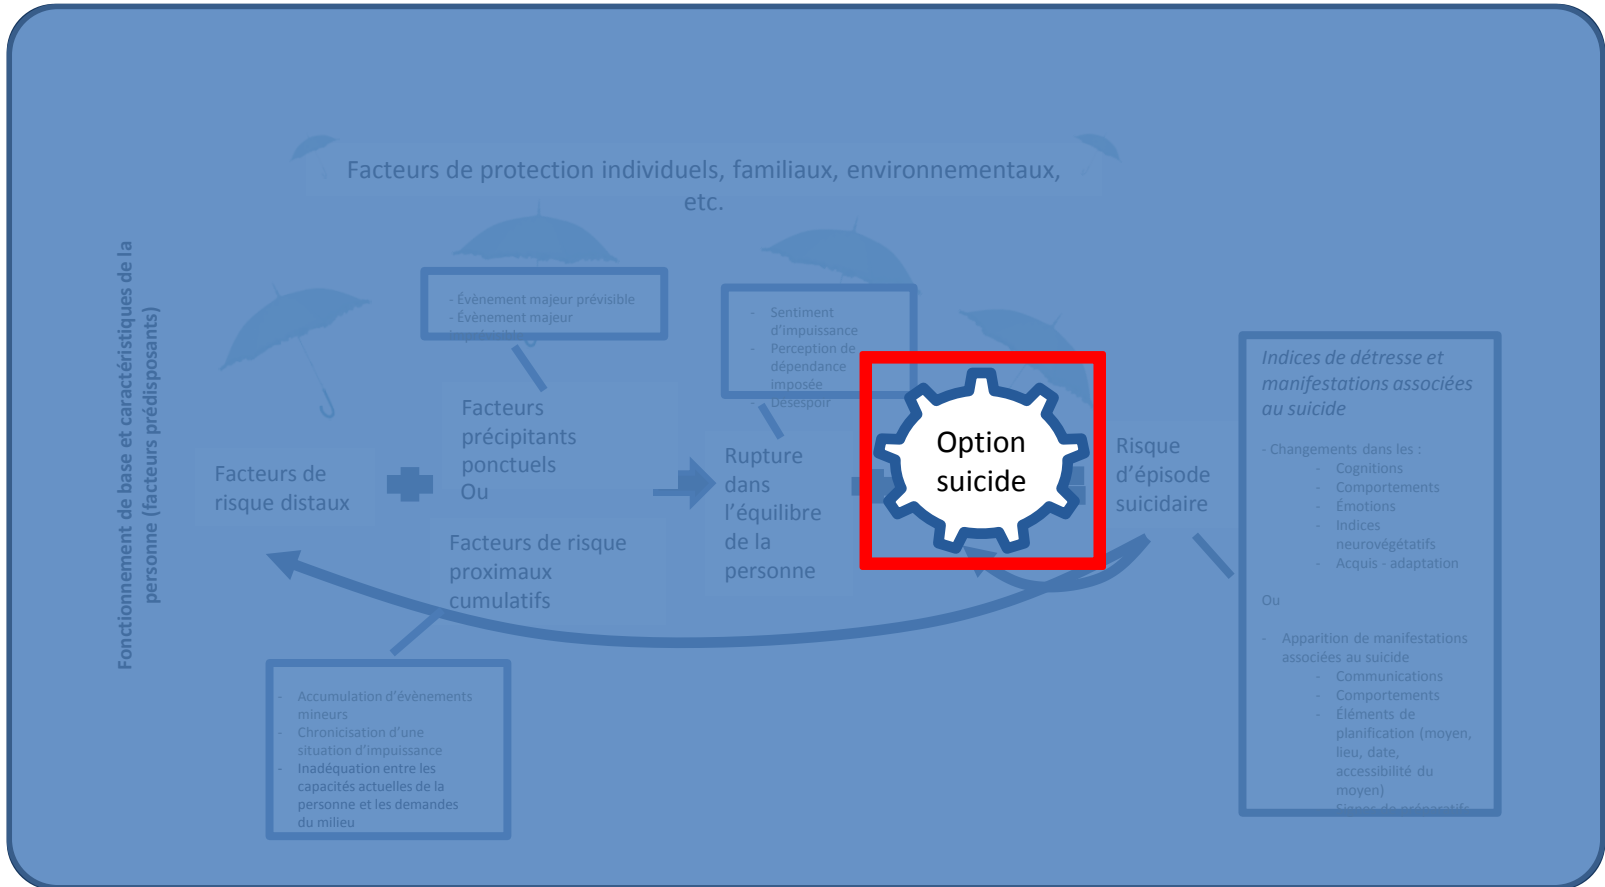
Facteurs de protection individuels, familiaux, environnementaux, etc.

Fonctionnement de base et caractéristiques de la personne (facteurs prédisposants)

- Évènement majeur prévisible
- Évènement majeur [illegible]

- Sentiment d'impuissance
- Perception de dépendance imposée
- Désespoir

Facteurs de risque distaux

Facteurs précipitants ponctuels
Ou

Facteurs de risque proximaux cumulatifs

Rupture dans l'équilibre de la personne

Option suicide

Risque d'épisode suicidaire

Indices de détresse et manifestations associées au suicide

- Changements dans les :
- Cognitions
- Comportements
- Émotions
- Indices neurovégétatifs
- Acquis - adaptation

Ou

- Apparition de manifestations associées au suicide
- Communications
- Comportements
- Éléments de planification (moyen, lieu, date, accessibilité du moyen)
- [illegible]

- Accumulation d'évènements mineurs
- Chronicisation d'une situation d'impuissance
- Inadéquation entre les capacités actuelles de la personne et les demandes du milieu